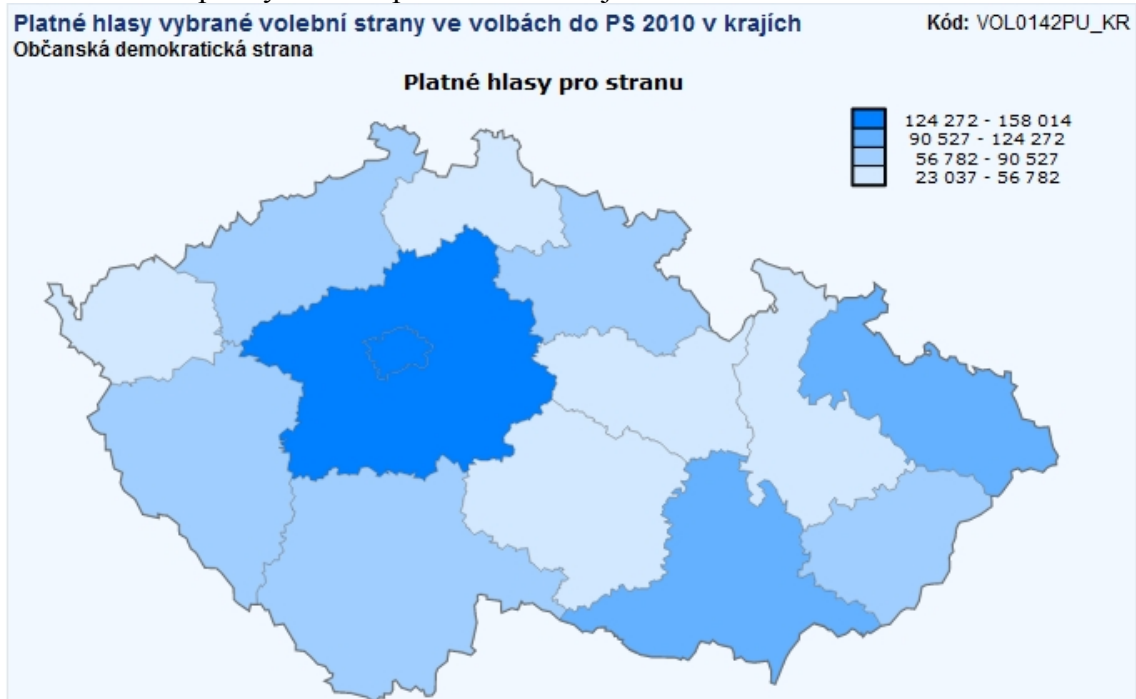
Platné hlasy vybrané volební strany ve volbách do PS 2010 v krajích
Kód: VOL0142PU_KR
Občanská demokratická strana

Platné hlasy pro stranu

124 272 - 158 014
90 527 - 124 272
56 782 - 90 527
23 037 - 56 782